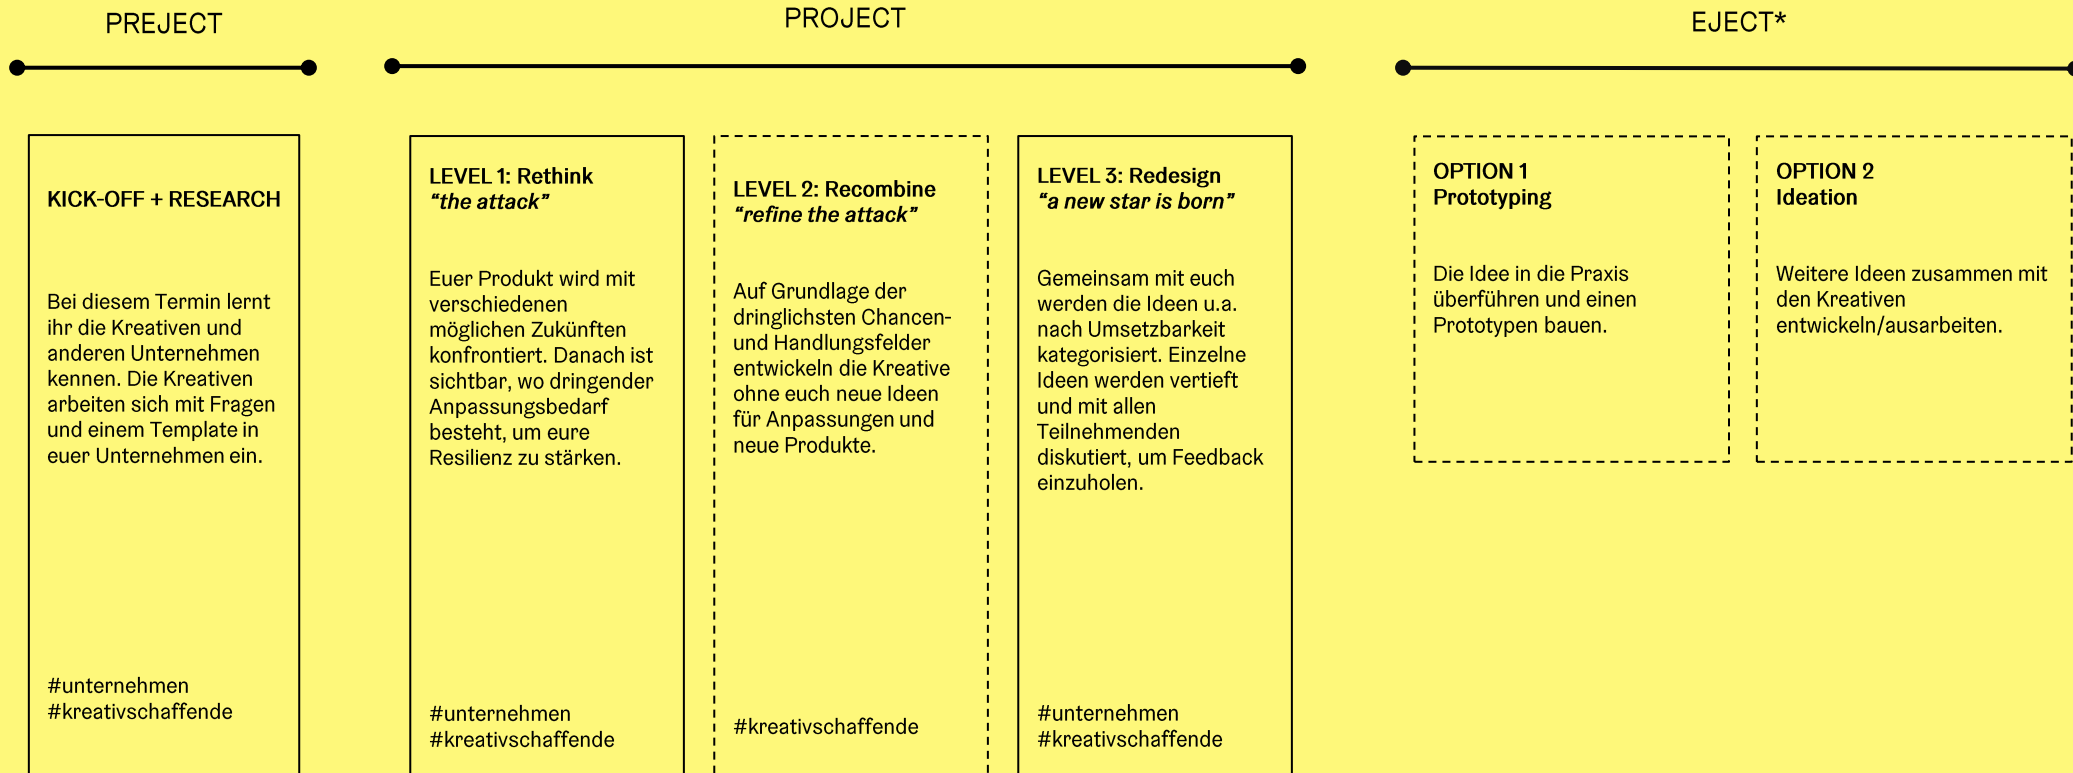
PREJECT

PROJECT

EJECT*

KICK-OFF + RESEARCH

Bei diesem Termin lernt ihr die Kreativen und anderen Unternehmen kennen. Die Kreativen arbeiten sich mit Fragen und einem Template in euer Unternehmen ein.

#unternehmen
#kreativschaffende

LEVEL 1: Rethink
*"the attack"*

Euer Produkt wird mit verschiedenen möglichen Zukünften konfrontiert. Danach ist sichtbar, wo dringender Anpassungsbedarf besteht, um eure Resilienz zu stärken.

#unternehmen
#kreativschaffende

LEVEL 2: Recombine
*"refine the attack"*

Auf Grundlage der dringlichsten Chancen- und Handlungsfelder entwickeln die Kreative ohne euch neue Ideen für Anpassungen und neue Produkte.

#kreativschaffende

LEVEL 3: Redesign
*"a new star is born"*

Gemeinsam mit euch werden die Ideen u.a. nach Umsetzbarkeit kategorisiert. Einzelne Ideen werden vertieft und mit allen Teilnehmenden diskutiert, um Feedback einzuholen.

#unternehmen
#kreativschaffende

OPTION 1
Prototyping

Die Idee in die Praxis überführen und einen Prototypen bauen.

OPTION 2
Ideation

Weitere Ideen zusammen mit den Kreativen entwickeln/ausarbeiten.